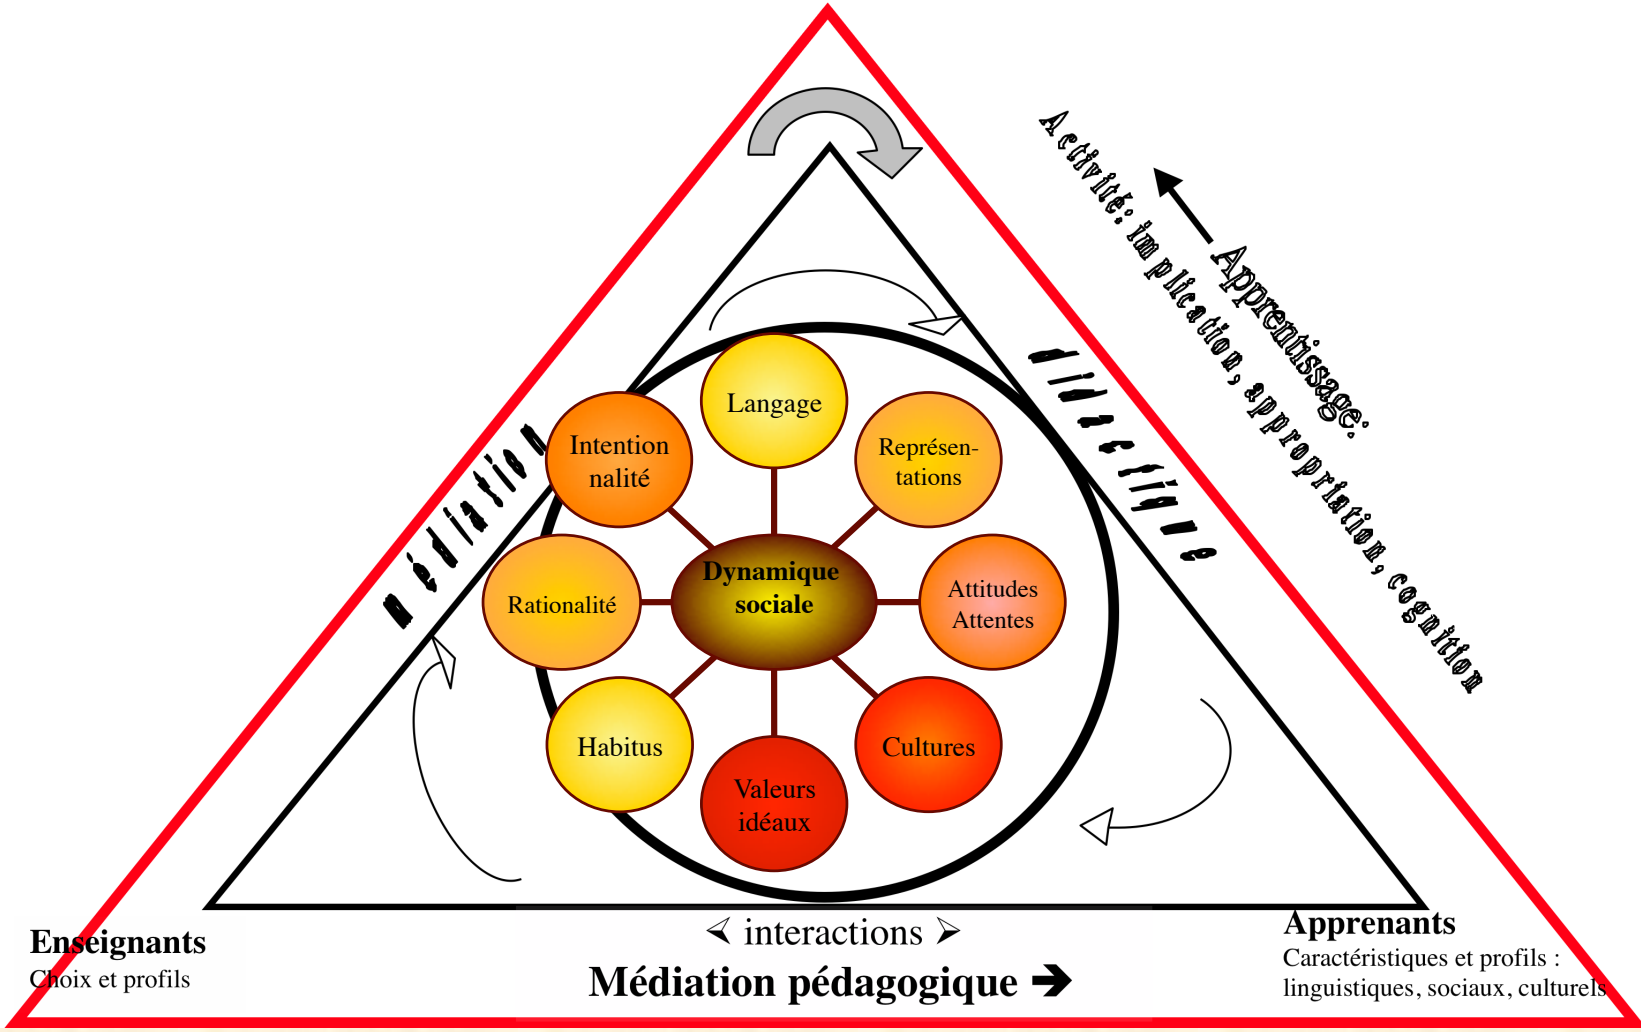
Activité: implication, appropriation, cognition

Apprentissage:

médiation

didactique

Langage

Intention nalité

Représen-tations

Dynamique sociale

Rationalité

Attitudes Attentes

Habitus

Cultures

Valeurs idéaux

Enseignants
Choix et profils

interactions

Médiation pédagogique ➔

Apprenants
Caractéristiques et profils : linguistiques, sociaux, culturels